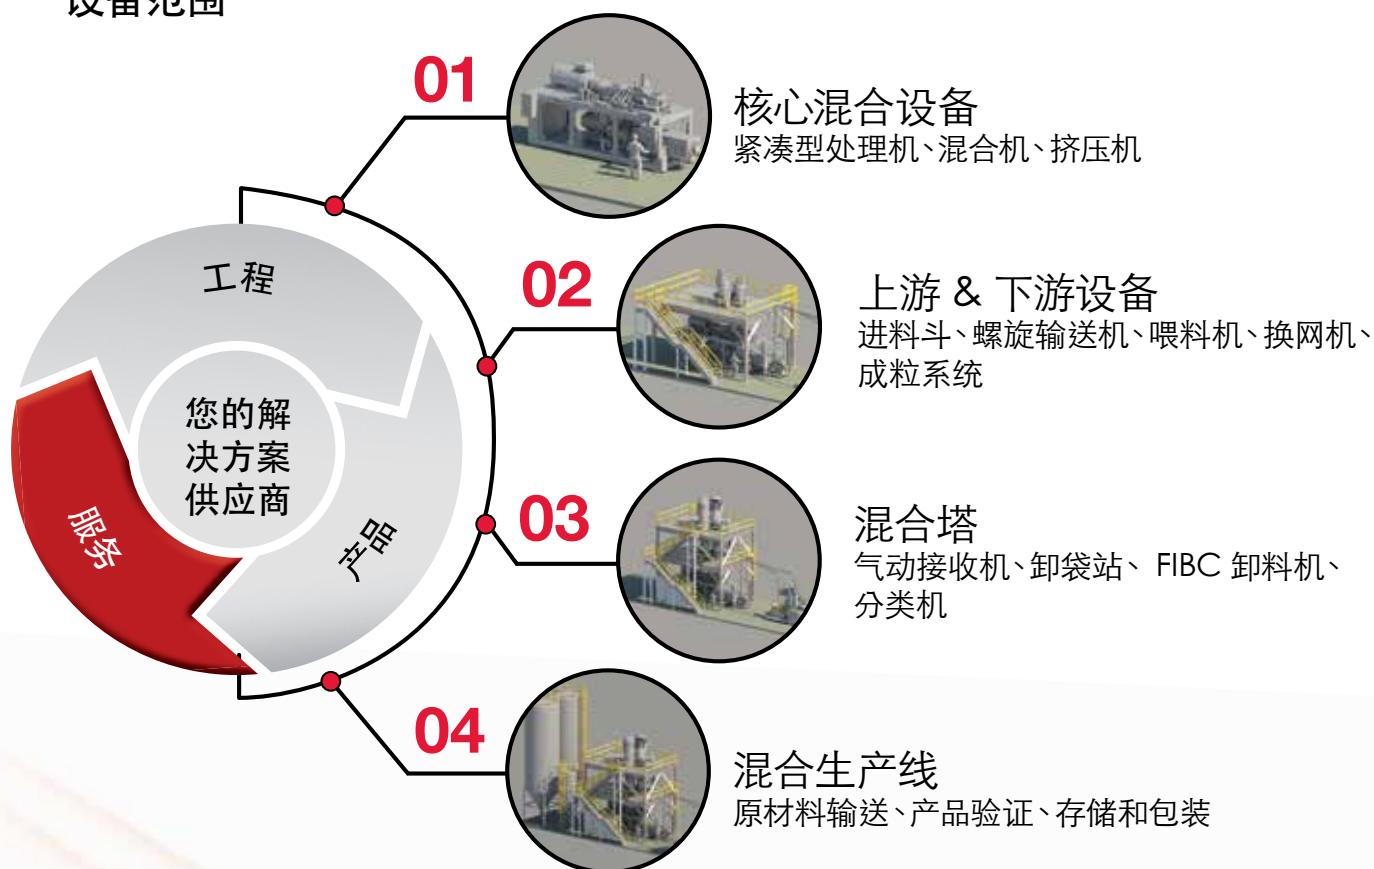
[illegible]

工程

您的解决方案供应商

服务

产品

01

核心混合设备
紧凑型处理机、混合机、挤压机

02

上游 & 下游设备
进料斗、螺旋输送机、喂料机、换网机、成粒系统

03

混合塔
气动接收机、卸袋站、 FIBC 卸料机、分类机

04

混合生产线
原材料输送、产品验证、存储和包装